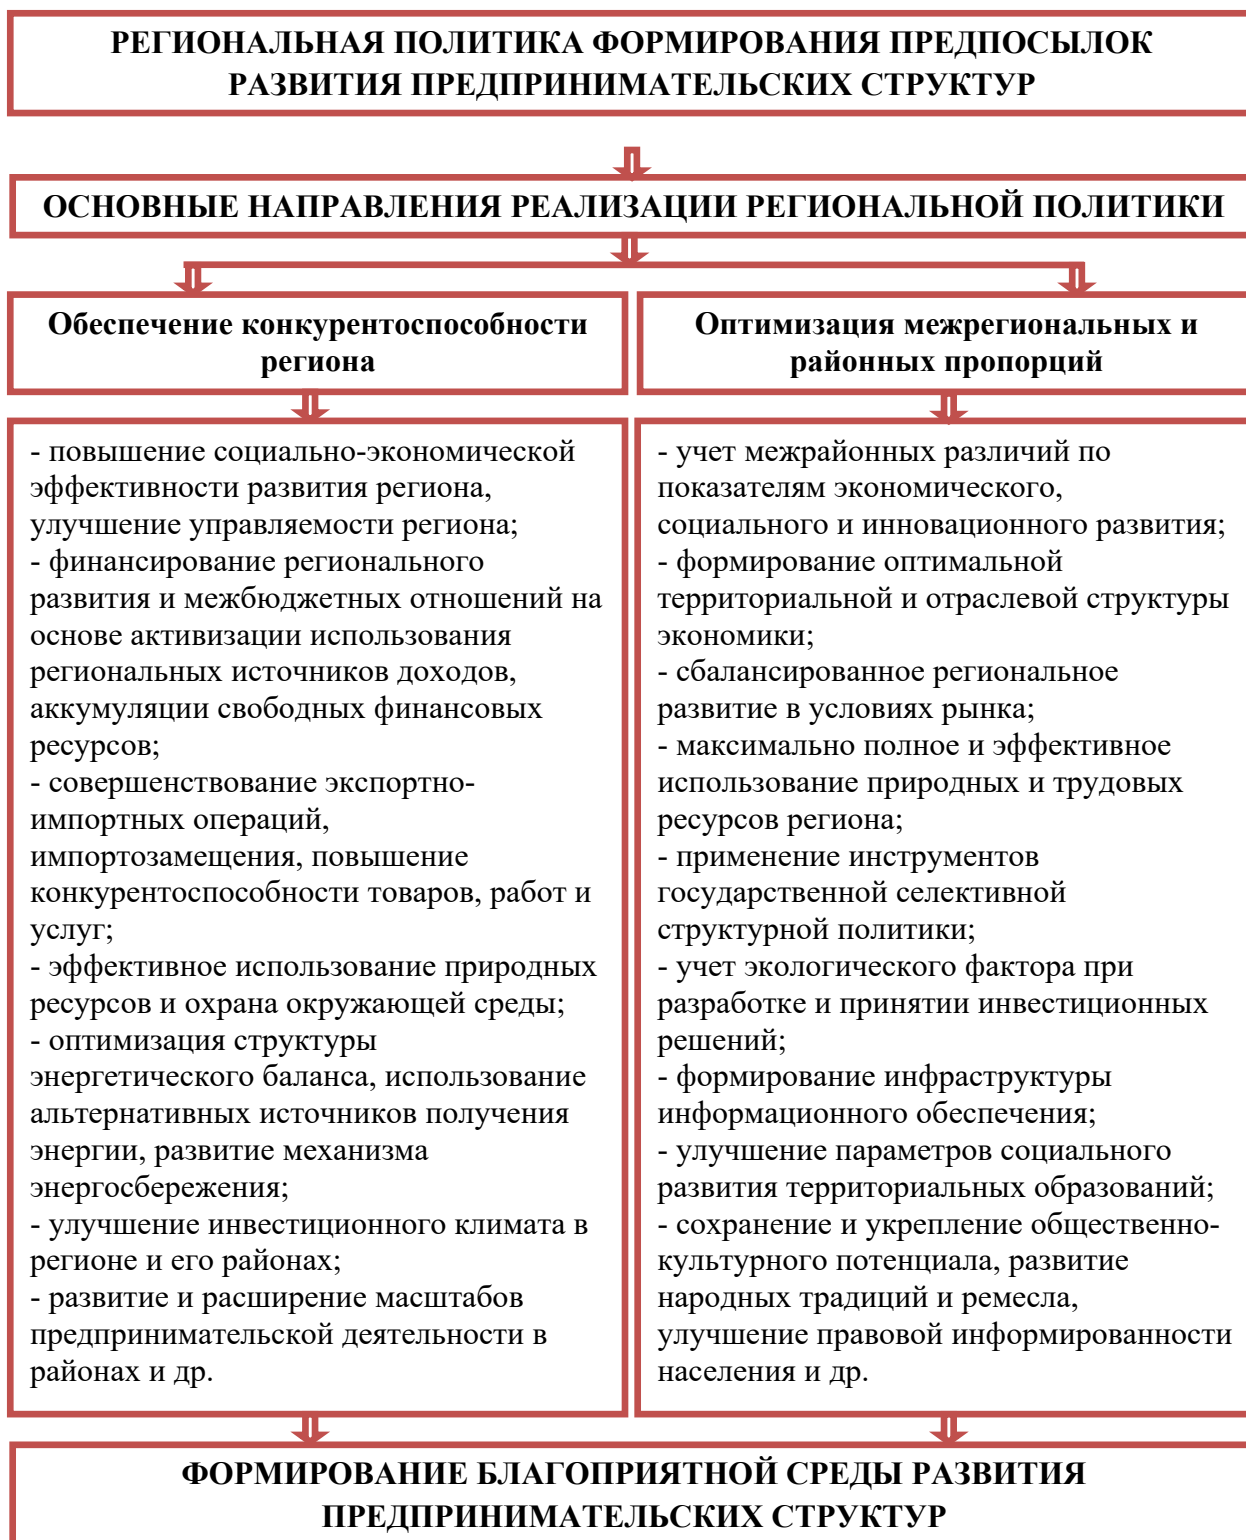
РЕГИОНАЛЬНАЯ ПОЛИТИКА ФОРМИРОВАНИЯ ПРЕДПОСЫЛОК РАЗВИТИЯ ПРЕДПРИНИМАТЕЛЬСКИХ СТРУКТУР

ОСНОВНЫЕ НАПРАВЛЕНИЯ РЕАЛИЗАЦИИ РЕГИОНАЛЬНОЙ ПОЛИТИКИ

Обеспечение конкурентоспособности региона

- повышение социально-экономической эффективности развития региона, улучшение управляемости региона;
- финансирование регионального развития и межбюджетных отношений на основе активизации использования региональных источников доходов, аккумуляции свободных финансовых ресурсов;
- совершенствование экспортно-импортных операций, импортозамещения, повышение конкурентоспособности товаров, работ и услуг;
- эффективное использование природных ресурсов и охрана окружающей среды;
- оптимизация структуры энергетического баланса, использование альтернативных источников получения энергии, развитие механизма энергосбережения;
- улучшение инвестиционного климата в регионе и его районах;
- развитие и расширение масштабов предпринимательской деятельности в районах и др.

Оптимизация межрегиональных и районных пропорций

- учет межрайонных различий по показателям экономического, социального и инновационного развития;
- формирование оптимальной территориальной и отраслевой структуры экономики;
- сбалансированное региональное развитие в условиях рынка;
- максимально полное и эффективное использование природных и трудовых ресурсов региона;
- применение инструментов государственной селективной структурной политики;
- учет экологического фактора при разработке и принятии инвестиционных решений;
- формирование инфраструктуры информационного обеспечения;
- улучшение параметров социального развития территориальных образований;
- сохранение и укрепление общественно-культурного потенциала, развитие народных традиций и ремесла, улучшение правовой информированности населения и др.

ФОРМИРОВАНИЕ БЛАГОПРИЯТНОЙ СРЕДЫ РАЗВИТИЯ ПРЕДПРИНИМАТЕЛЬСКИХ СТРУКТУР